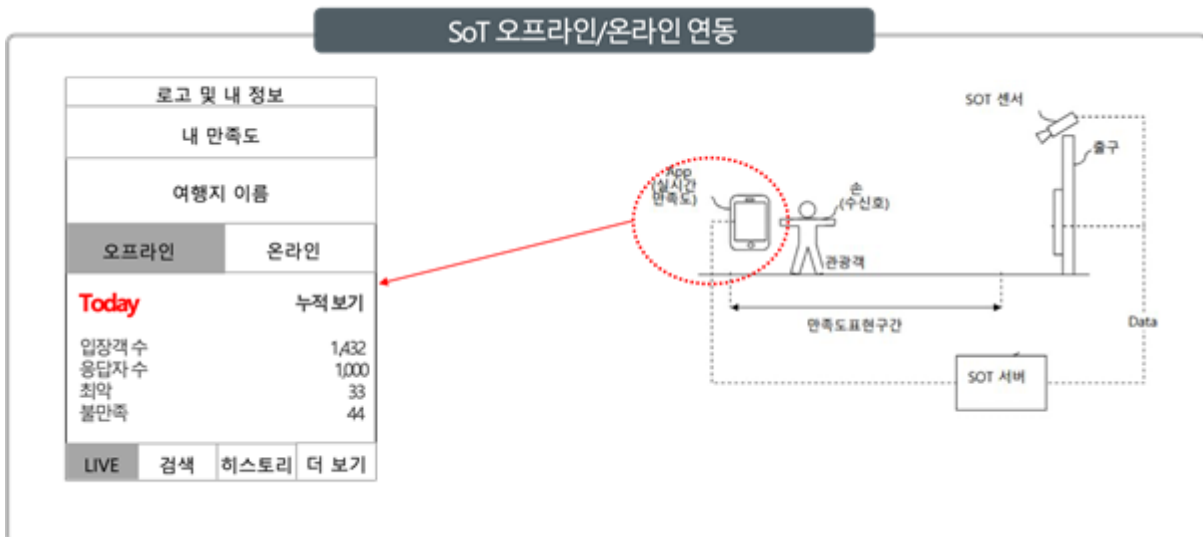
SoT 오프라인/온라인 연동

로고 및 내 정보

내 만족도

여행지 이름

오프라인

온라인

Today

누적 보기

| 입장객 수 | 1,432 |
|---|---|
| 응답자 수 | 1,000 |
| 최악 | 33 |
| 불만족 | 44 |

LIVE

검색

히스토리

더 보기

SOT 센서

출구

App (실시간 만족도)

손 (수신호)

관광객

만족도표현구간

Data

SOT 서버